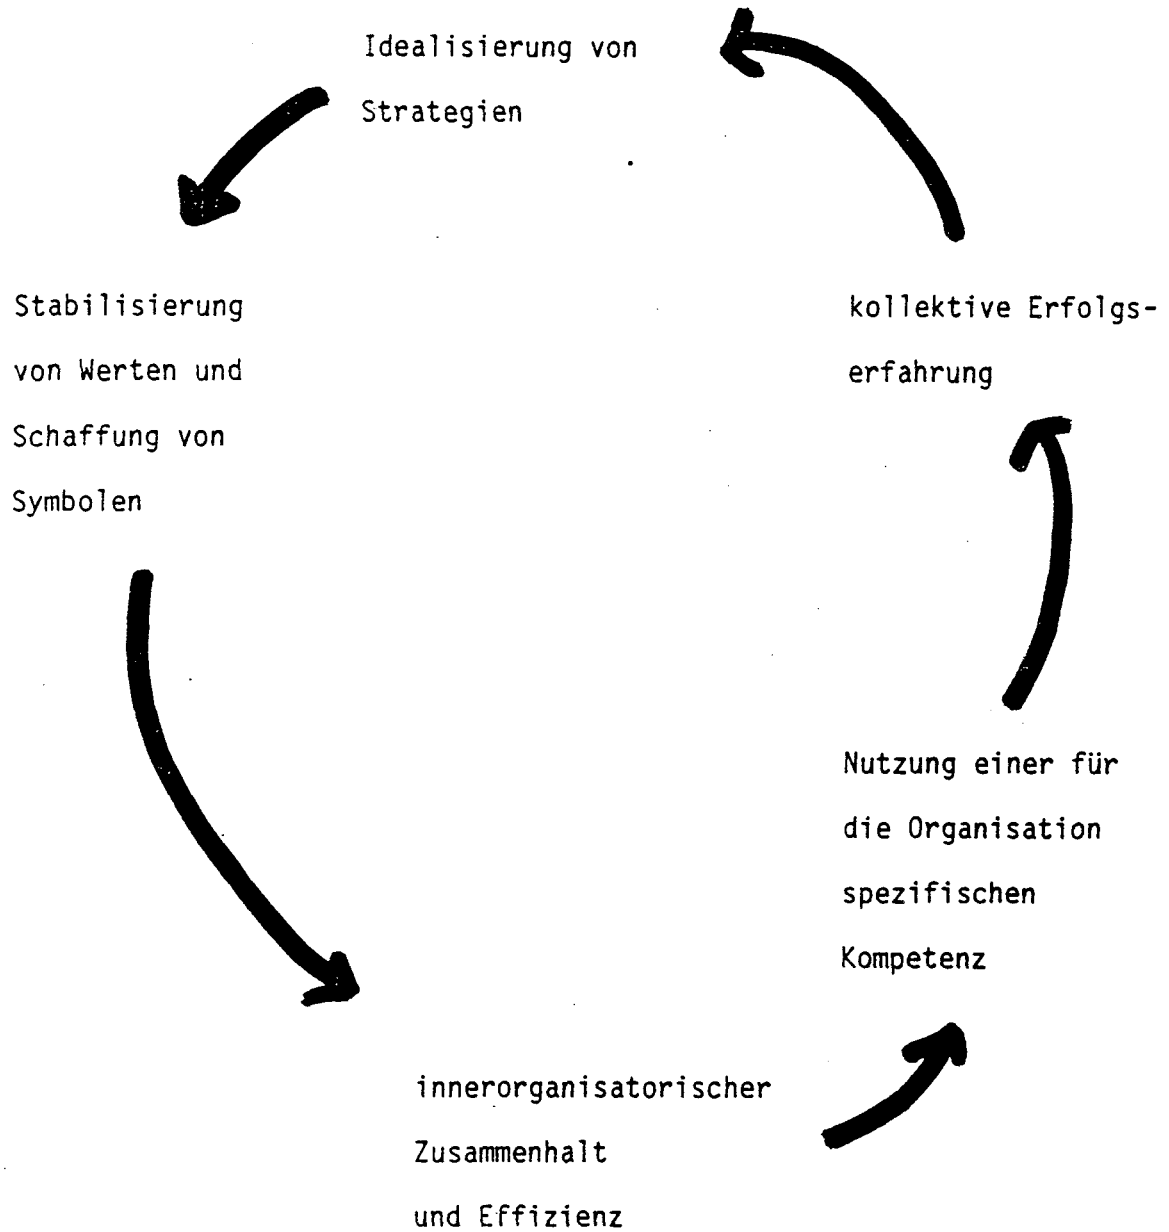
Idealisierung von Strategien

Stabilisierung von Werten und Schaffung von Symbolen

innerorganisatorischer Zusammenhalt und Effizienz

Nutzung einer für die Organisation spezifischen Kompetenz

kollektive Erfolgserfahrung